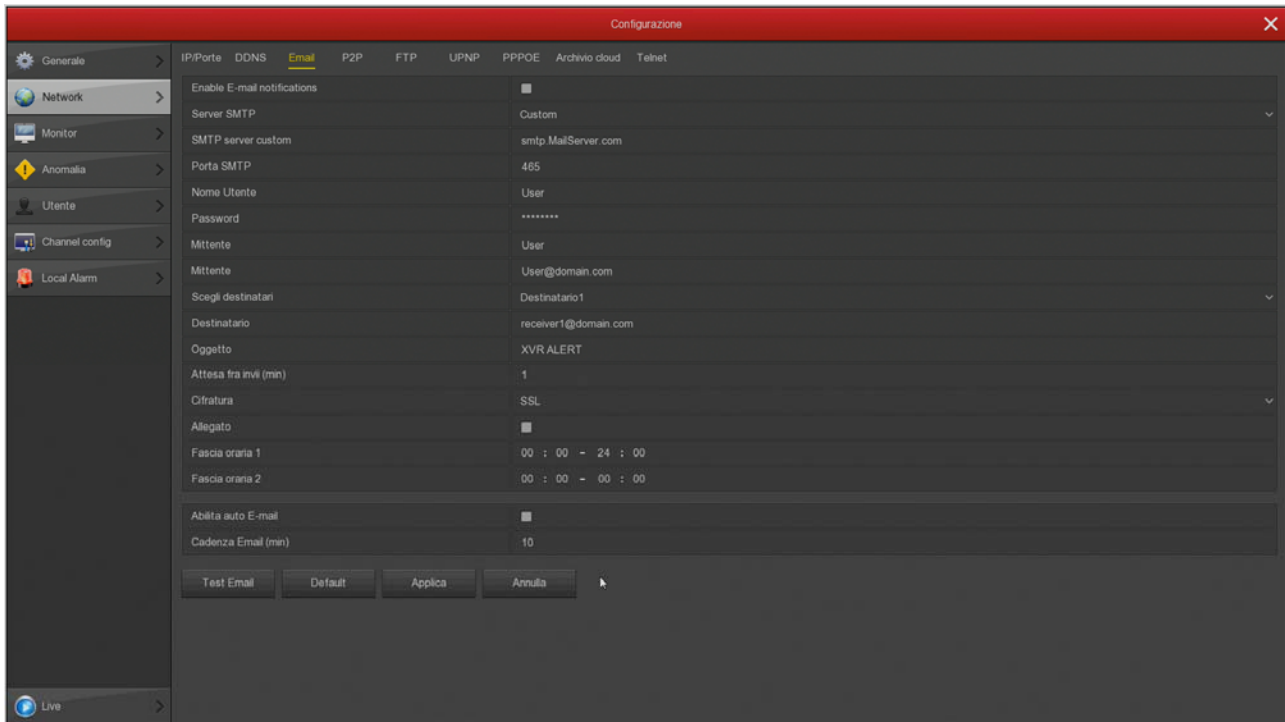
Configurazione

Generale
Network
Monitor
Anomalia
Utente
Channel config
Local Alarm
Live

IP/Porte DDNS Email P2P FTP UPNP PPPOE Archivio cloud Telnet

| | |
|---|---|
| Enable E-mail notifications | |
| Server SMTP | Custom |
| SMTP server custom | smtp.MailServer.com |
| Porta SMTP | 465 |
| Nome Utente | User |
| Password | •••••••• |
| Mittente | User |
| Mittente | User@domain.com |
| Scegli destinatari | Destinatario1 |
| Destinatario | receiver1@domain.com |
| Oggetto | XVR ALERT |
| Attesa fra invii (min) | 1 |
| Cifratura | SSL |
| Allegato | |
| Fascia oraria 1 | 00 : 00 - 24 : 00 |
| Fascia oraria 2 | 00 : 00 - 00 : 00 |

| | |
|---|---|
| Abilita auto E-mail | |
| Cadenza Email (min) | 10 |

Test Email Default Applica Annulla